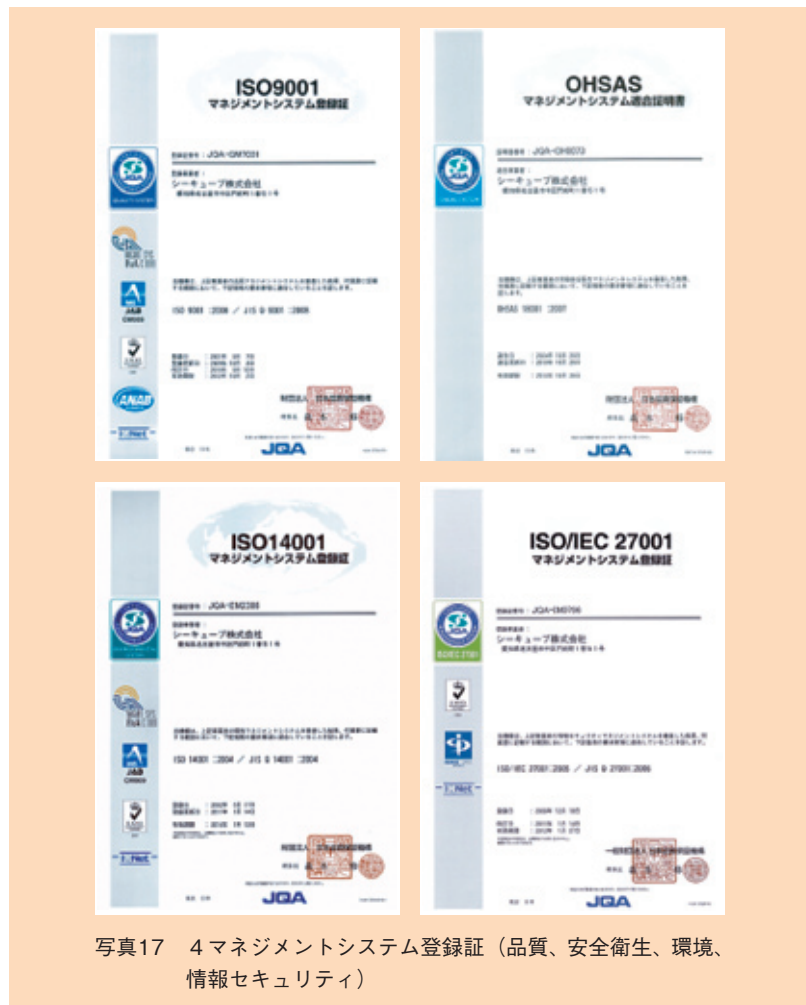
ISO9001
マネジメントシステム登録証

JQA-QM7031
シーキューブ株式会社

ISO 9001 :2008 / JIS Q 9001 :2008

JQA

OHSAS
マネジメントシステム適合証明書

JQA-OH0073
シーキューブ株式会社

OHSAS 18001 :2007

JQA

ISO14001
マネジメントシステム登録証

JQA-EM2388
シーキューブ株式会社

ISO 14001 :2004 / JIS Q 14001 :2004

JQA

ISO/IEC 27001
マネジメントシステム登録証

JQA-IM0756
シーキューブ株式会社

ISO/IEC 27001:2005 / JIS Q 27001:2006

JQA

写真17　4マネジメントシステム登録証（品質、安全衛生、環境、情報セキュリティ）